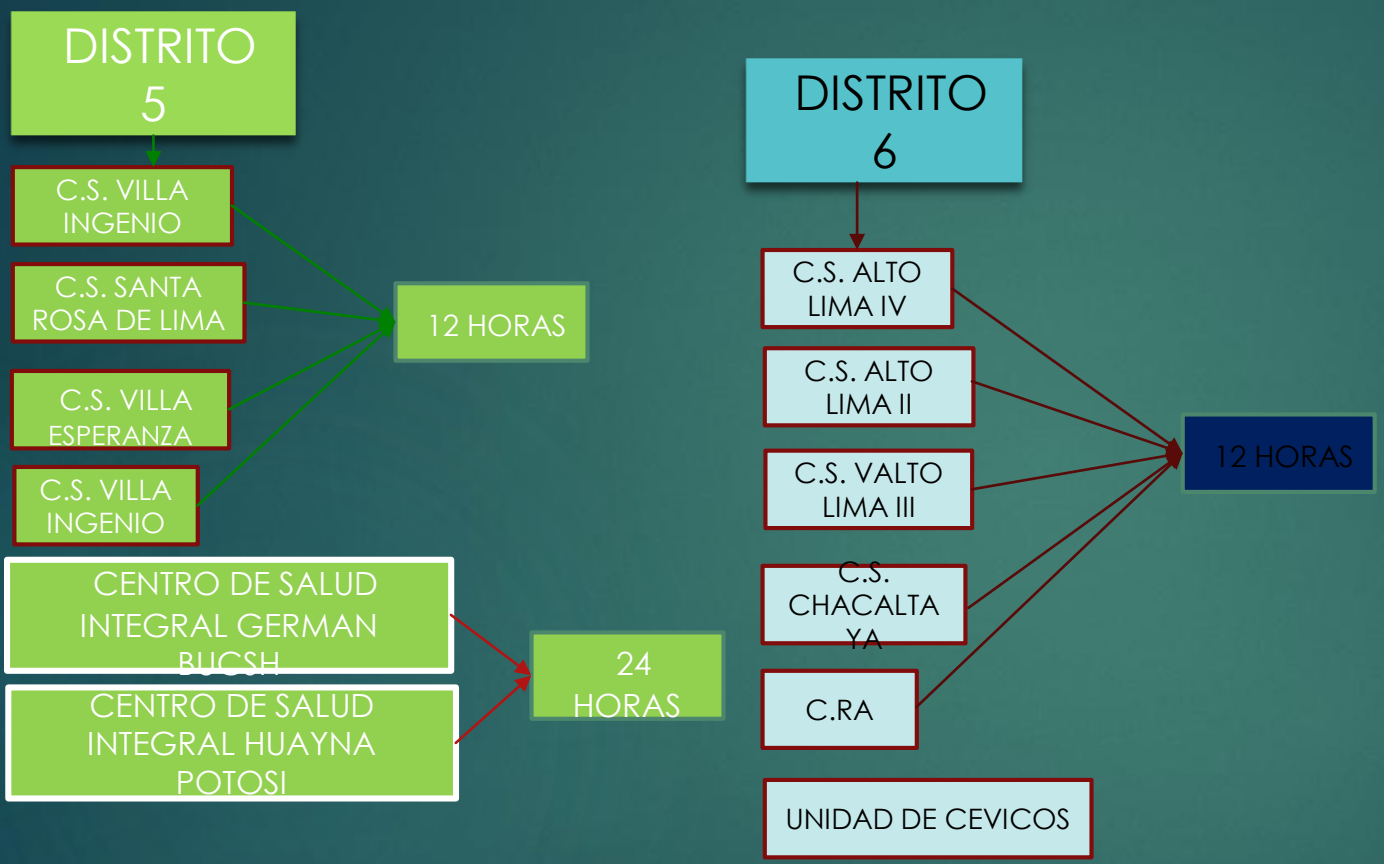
DISTRITO 5

C.S. VILLA INGENIO

C.S. SANTA ROSA DE LIMA

C.S. VILLA ESPERANZA

C.S. VILLA INGENIO

12 HORAS

CENTRO DE SALUD INTEGRAL GERMAN BUCSH

CENTRO DE SALUD INTEGRAL HUAYNA POTOSI

24 HORAS

DISTRITO 6

C.S. ALTO LIMA IV

C.S. ALTO LIMA II

C.S. VALTO LIMA III

C.S. CHACALTA YA

C.RA

12 HORAS

UNIDAD DE CEVICOS